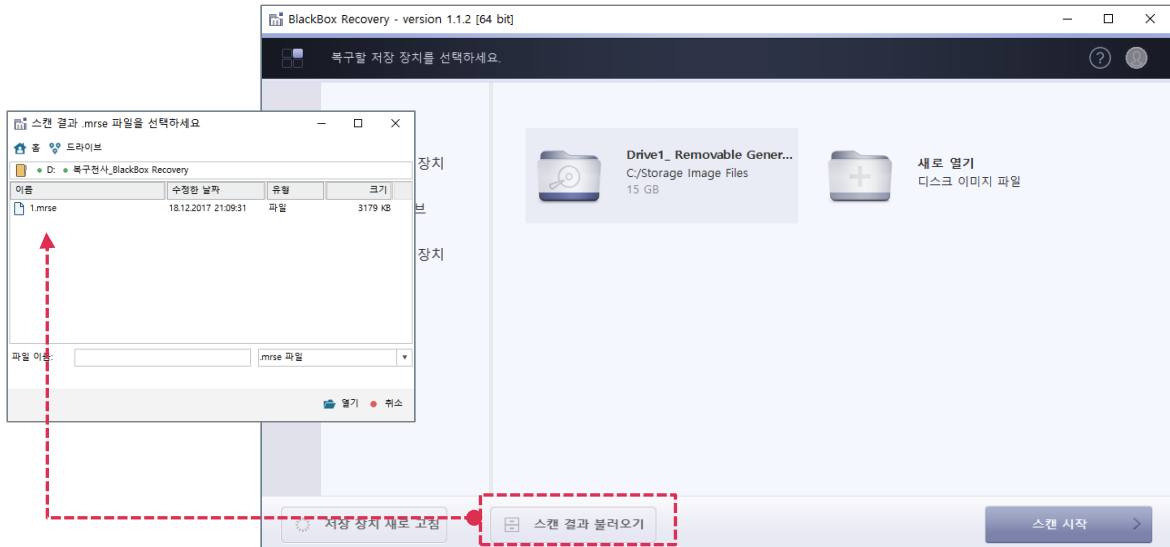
BlackBox Recovery - version 1.1.2 [64 bit]

복구할 저장 장치를 선택하세요.

장치
브
장치

Drive1_ Removable Gener...
C:/Storage Image Files
15 GB

새로 열기
디스크 이미지 파일

스캔 결과 .mrse 파일을 선택하세요

홈 드라이브

D: 복구천사_BlackBox Recovery

| 이름 | 수정한 날짜 | 유형 | 크기 |
|---|---|---|---|
| 1.mrse | 18.12.2017 21:09:31 | 파일 | 3179 KB |

파일 이름: .mrse 파일

열기 취소

저장 장치 새로 고침

스캔 결과 불러오기

스캔 시작